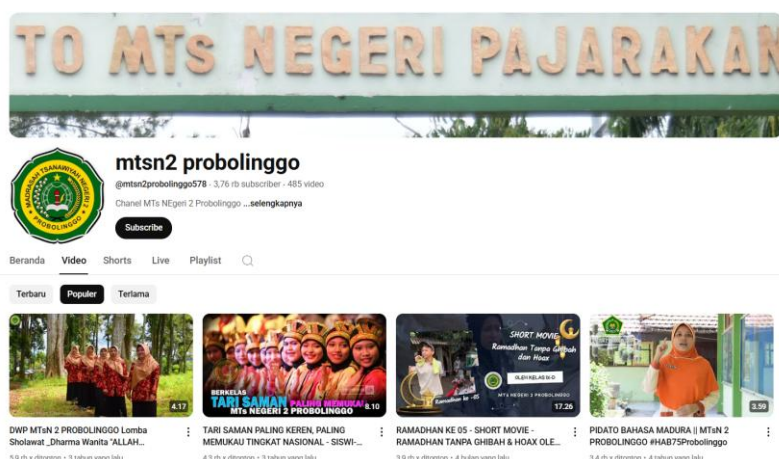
TO MTs NEGERI PAJARAKAN

MADRASAH TSANAWIYAH NEGERI 2 PROBOLINGGO

mtsn2 probolinggo

@mtsn2probolinggo578 · 3,76 rb subscriber · 485 video

Chanel MTs NEgeri 2 Probolinggo ...selengkapnya

Subscribe

Beranda Video Shorts Live Playlist

Terbaru Populer Terlama

4.17
DWP MTsN 2 PROBOLINGGO Lomba Sholawat _Dharma Wanita "ALLAH...
5,9 rb x ditonton · 3 tahun yang lalu

BERKELAS TARI SAMAN PALING MEMUKAU MTs NEGERI 2 PROBOLINGGO
8.10
TARI SAMAN PALING KEREN, PALING MEMUKAU TINGKAT NASIONAL - SISWI-...
4,2 rb x ditonton · 3 tahun yang lalu

SHORT MOVIE Ramadhan Tanpa Ghibah dan Hoax
OLEH KELAS IX-D
Ramadhan ke -05
MTS NEGERI 2 PROBOLINGGO
17.26
RAMADHAN KE 05 - SHORT MOVIE - RAMADHAN TANPA GHIBAH & HOAX OLE...
3,9 rb x ditonton · 4 bulan yang lalu

3.59
PIDATO BAHASA MADURA || MTsN 2 PROBOLINGGO #HAB75Probolinggo
3,4 rb x ditonton · 4 tahun yang lalu